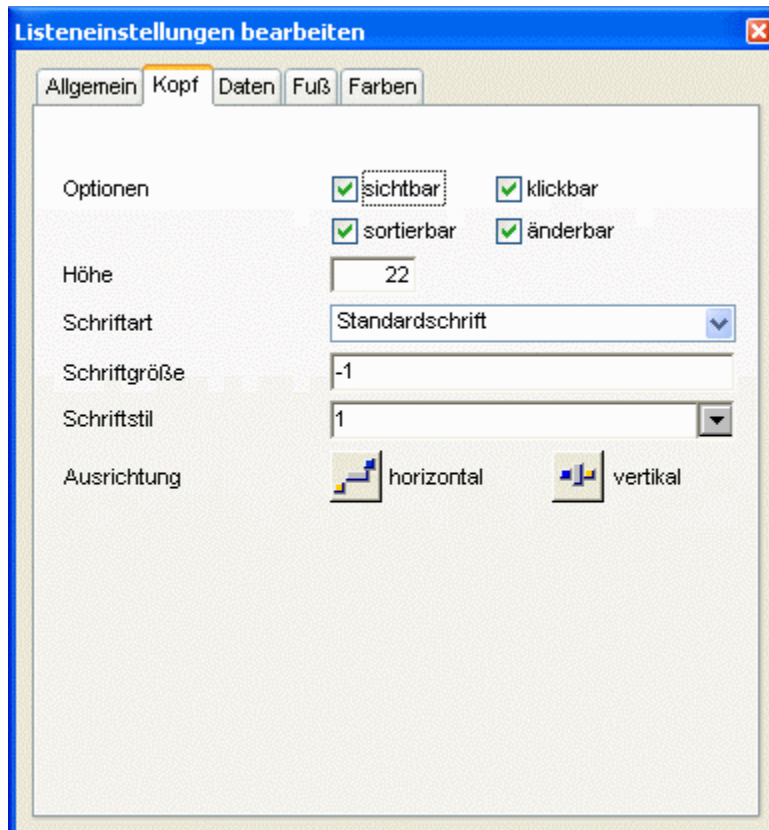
Listeneinstellungen bearbeiten

Allgemein | Kopf | Daten | Fuß | Farben

Optionen
sichtbar
klickbar
sortierbar
änderbar

Höhe
22

Schriftart
Standardschrift

Schriftgröße
-1

Schriftstil
1

Ausrichtung
horizontal
vertikal